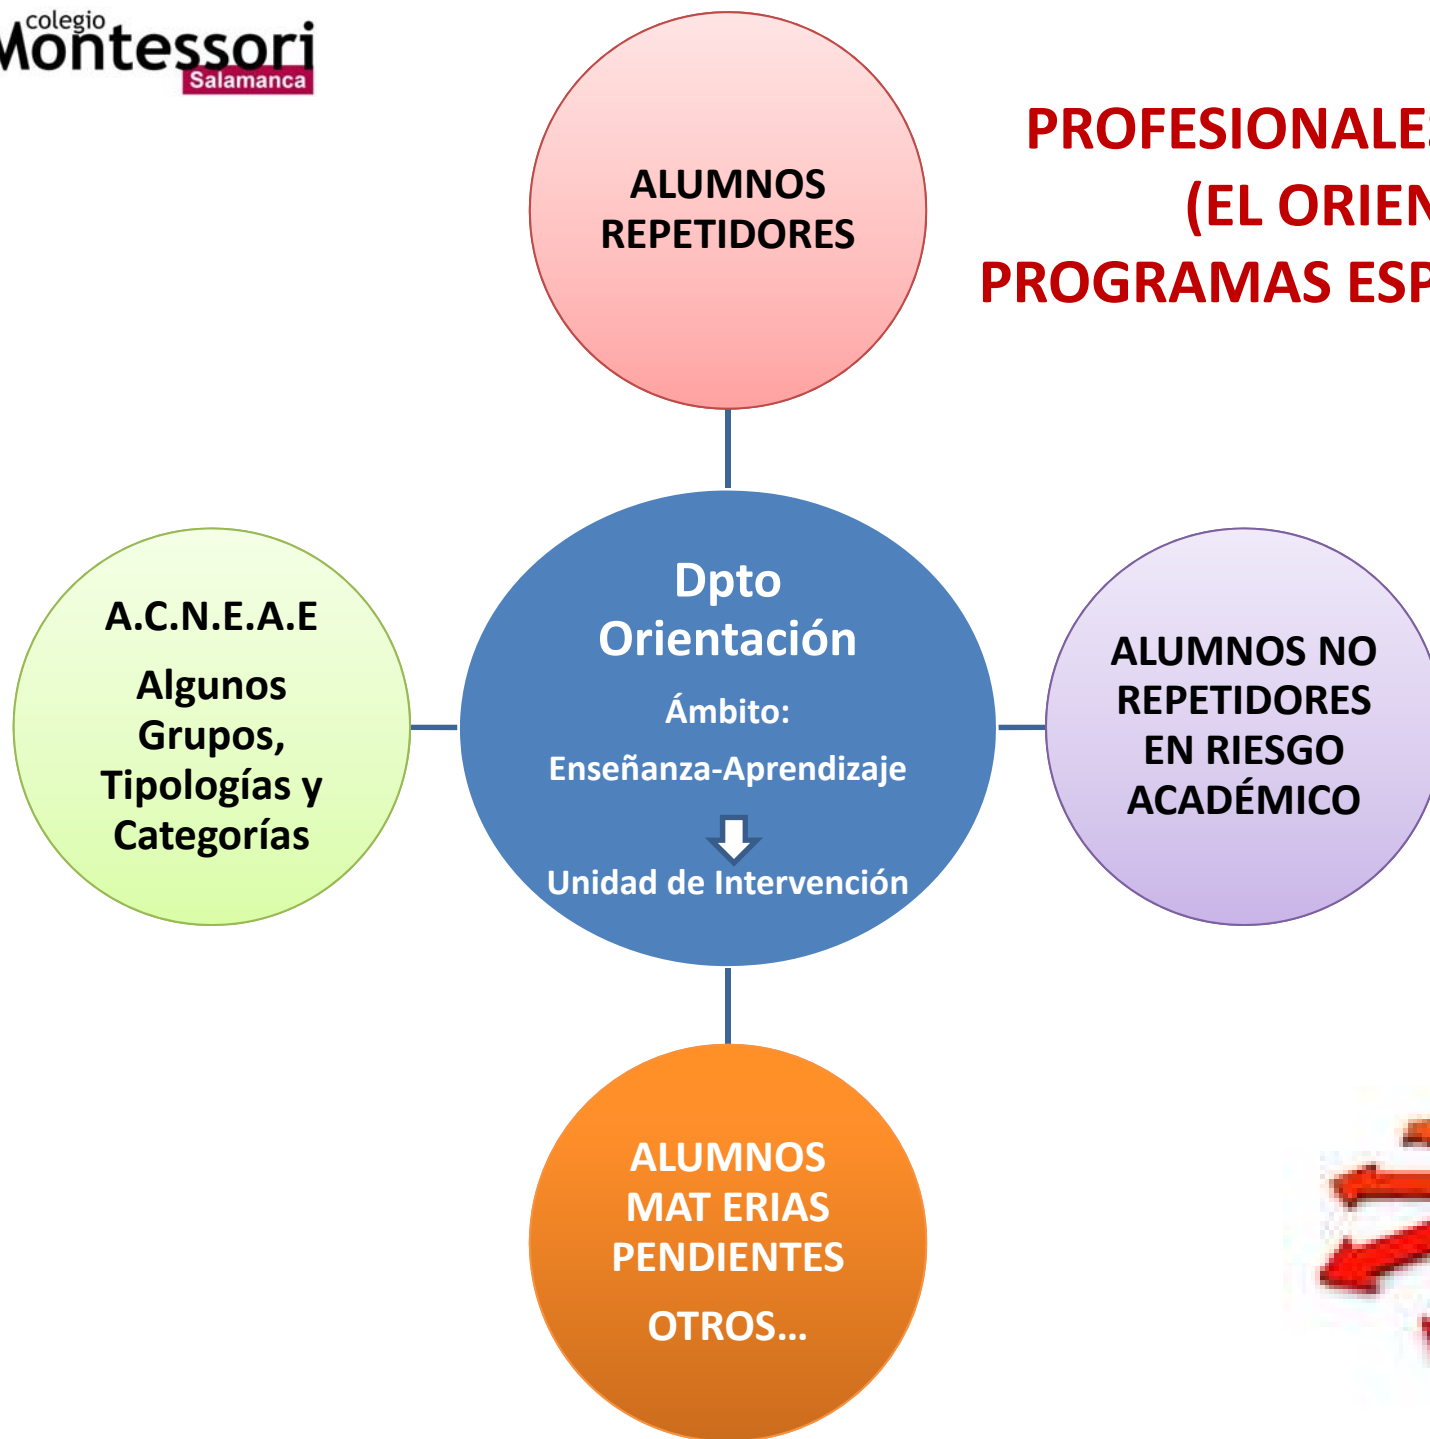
colegio Montessori Salamanca

PROFESIONALE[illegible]
(EL ORIEN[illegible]
PROGRAMAS ESP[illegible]

ALUMNOS REPETIDORES

Dpto Orientación
Ámbito:
Enseñanza-Aprendizaje
Unidad de Intervención

A.C.N.E.A.E
Algunos Grupos, Tipologías y Categorías

ALUMNOS NO REPETIDORES EN RIESGO ACADÉMICO

ALUMNOS MAT ERIAS PENDIENTES
OTROS...